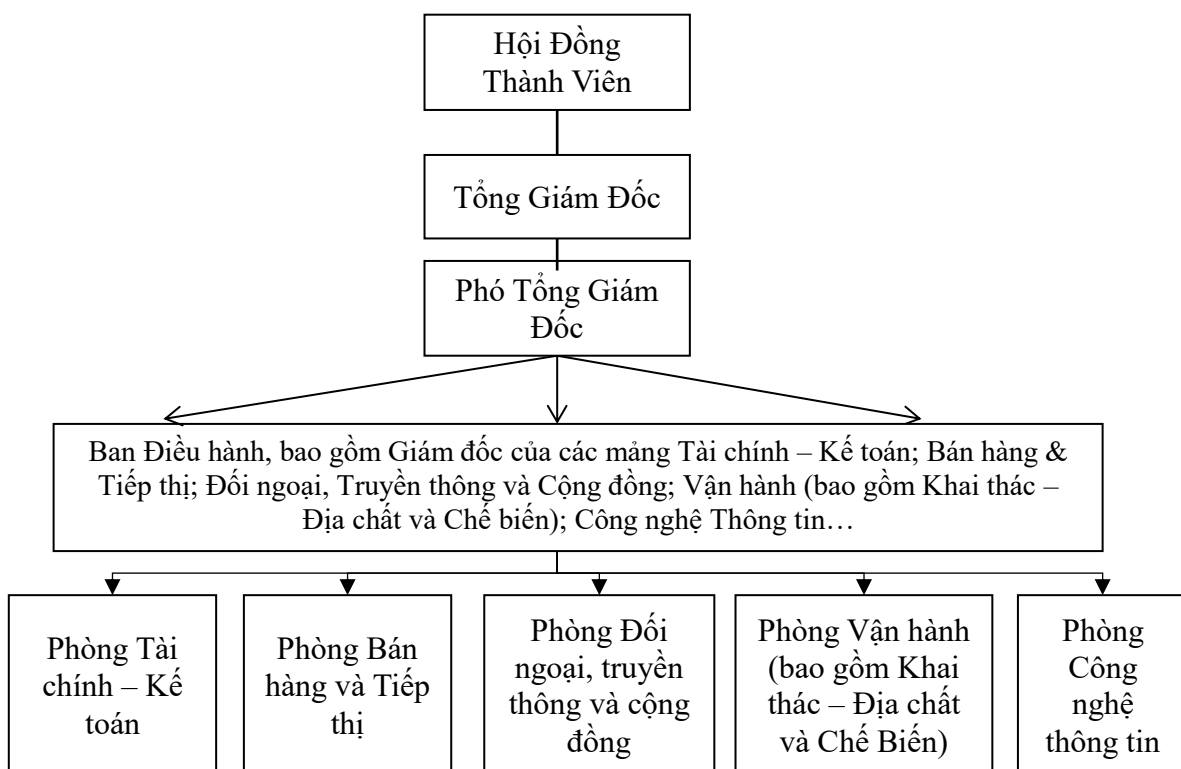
Hội Đồng Thành Viên

Tổng Giám Đốc

Phó Tổng Giám Đốc

Ban Điều hành, bao gồm Giám đốc của các mảng Tài chính – Kế toán; Bán hàng & Tiếp thị; Đối ngoại, Truyền thông và Cộng đồng; Vận hành (bao gồm Khai thác – Địa chất và Chế biến); Công nghệ Thông tin…

Phòng Tài chính – Kế toán

Phòng Bán hàng và Tiếp thị

Phòng Đối ngoại, truyền thông và cộng đồng

Phòng Vận hành (bao gồm Khai thác – Địa chất và Chế Biến)

Phòng Công nghệ thông tin